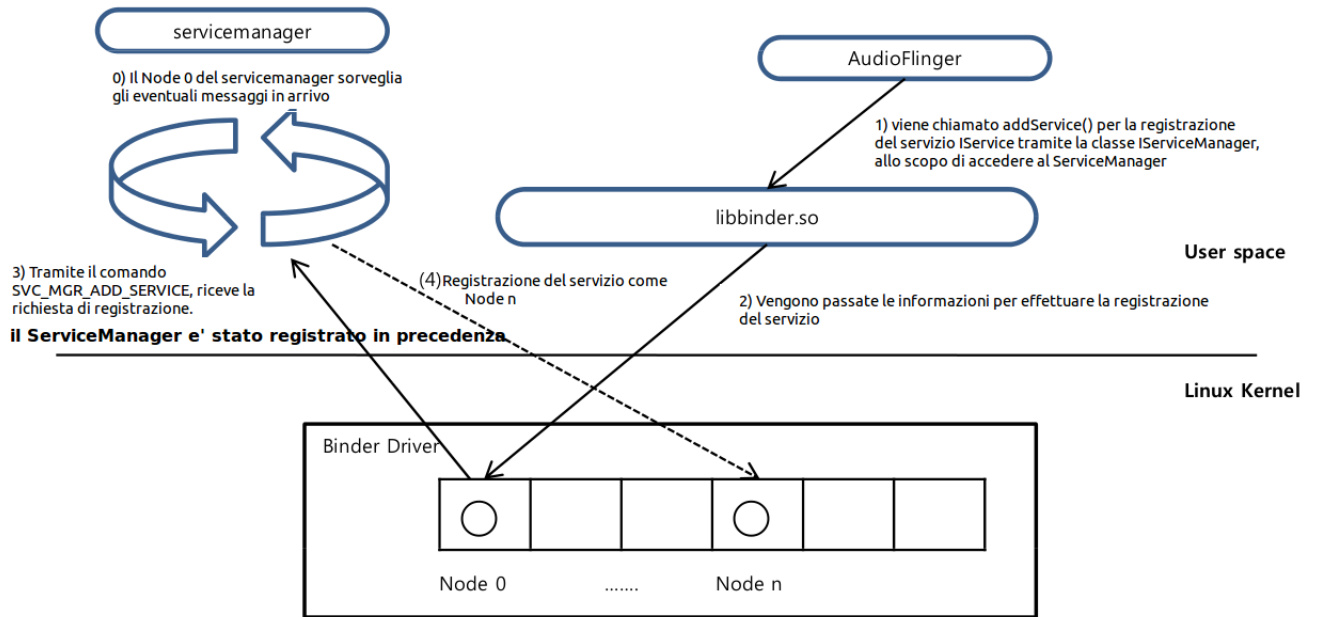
servicemanager

0) Il Node 0 del servicemanager sorveglia gli eventuali messaggi in arrivo

AudioFlinger

1) viene chiamato addService() per la registrazione del servizio IService tramite la classe IServiceManager, allo scopo di accedere al ServiceManager

libbinder.so

User space

3) Tramite il comando SVC_MGR_ADD_SERVICE, riceve la richiesta di registrazione.

(4)Registrazione del servizio come Node n

2) Vengono passate le informazioni per effettuare la registrazione del servizio

il ServiceManager e' stato registrato in precedenza

Linux Kernel

Binder Driver

Node 0

.......

Node n